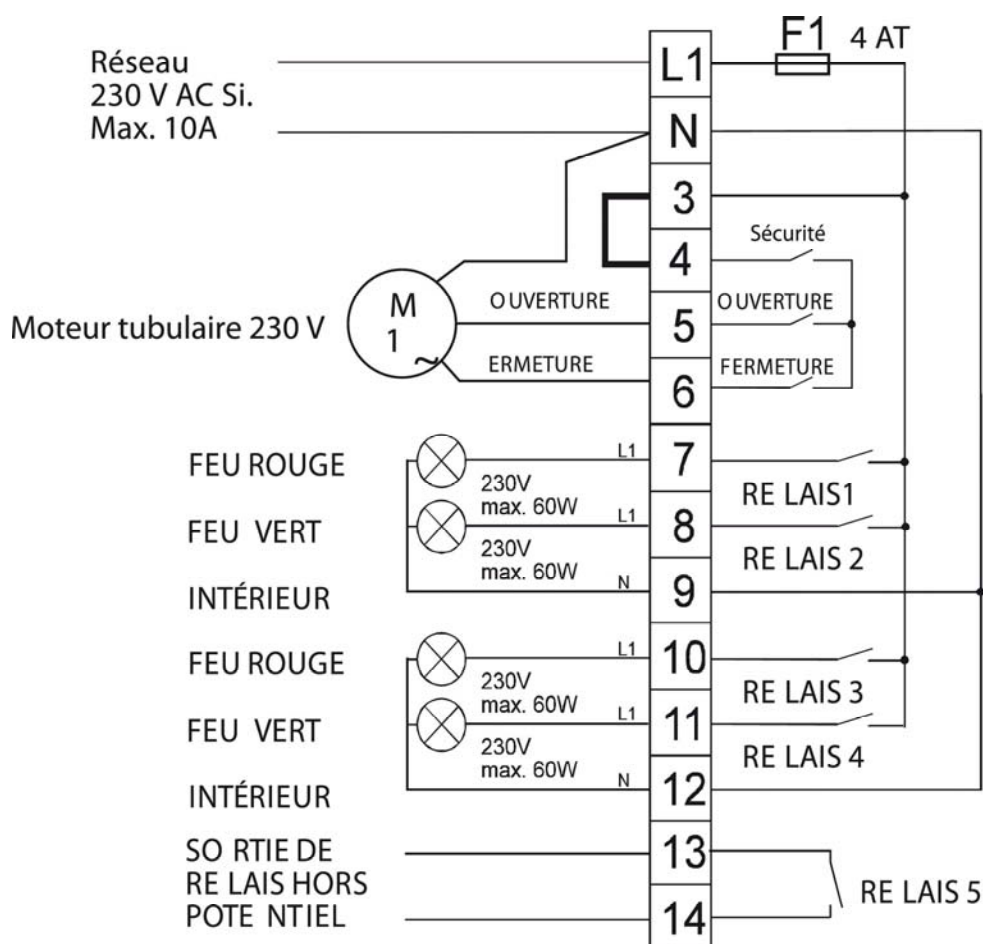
Réseau
230 V AC Si.
Max. 10A

F1 4 AT

L1
N
3
4
5
6
7
8
9
10
11
12
13
14

Sécurité

Moteur tubulaire 230 V

M
1
~

O UVERTURE
ERMETURE

O UVERTURE
FERMETURE

FEU ROUGE
FEU VERT
INTÉRIEUR

230V
max. 60W
230V
max. 60W

L1
L1
N

RE LAIS1
RE LAIS 2

FEU ROUGE
FEU VERT
INTÉRIEUR

230V
max. 60W
230V
max. 60W

L1
L1
N

RE LAIS 3
RE LAIS 4

SO RTIE DE
RE LAIS HORS
POTE NTIEL

RE LAIS 5